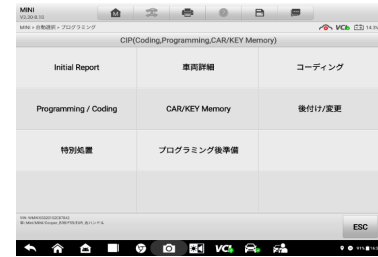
MINI
V2.20-8.13
MINI > 自動選択 > プログラミング
VCI 14:3
CIP(Coding,Programming,CAR/KEY Memory)

| Initial Report | 車両詳細 | コーディング |
|---|---|---|
| Programming / Coding | CAR/KEY Memory | 後付け/変更 |
| 特別処置 | プログラミング後準備 | |

VIN: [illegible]
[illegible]
ESC
VCI